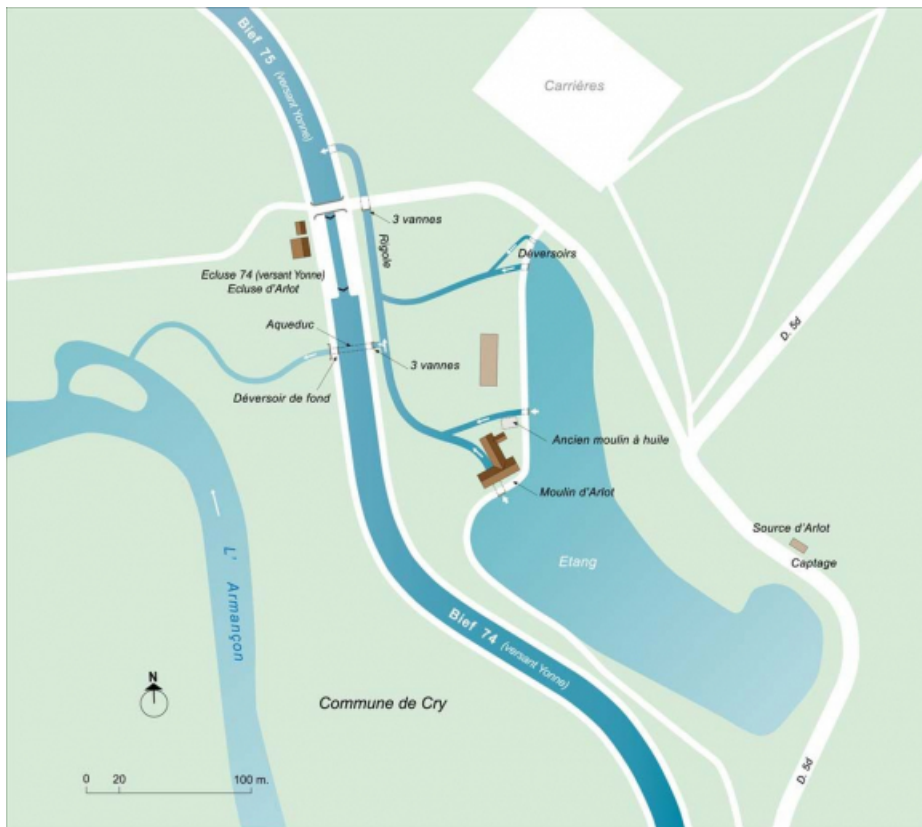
Bief 75 (versant Yonne)

Carrières

3 vannes

Rigole

Déversoirs

Ecluse 74 (versant Yonne)
Ecluse d'Arlot

Aqueduc

3 vannes

Déversoir de fond

D. 5d

Ancien moulin à huile

Moulin d'Arlot

Source d'Arlot

Captage

Etang

L' Armançon

Bief 74 (versant Yonne)

N

Commune de Cry

0 20 100 m.

D. 5d